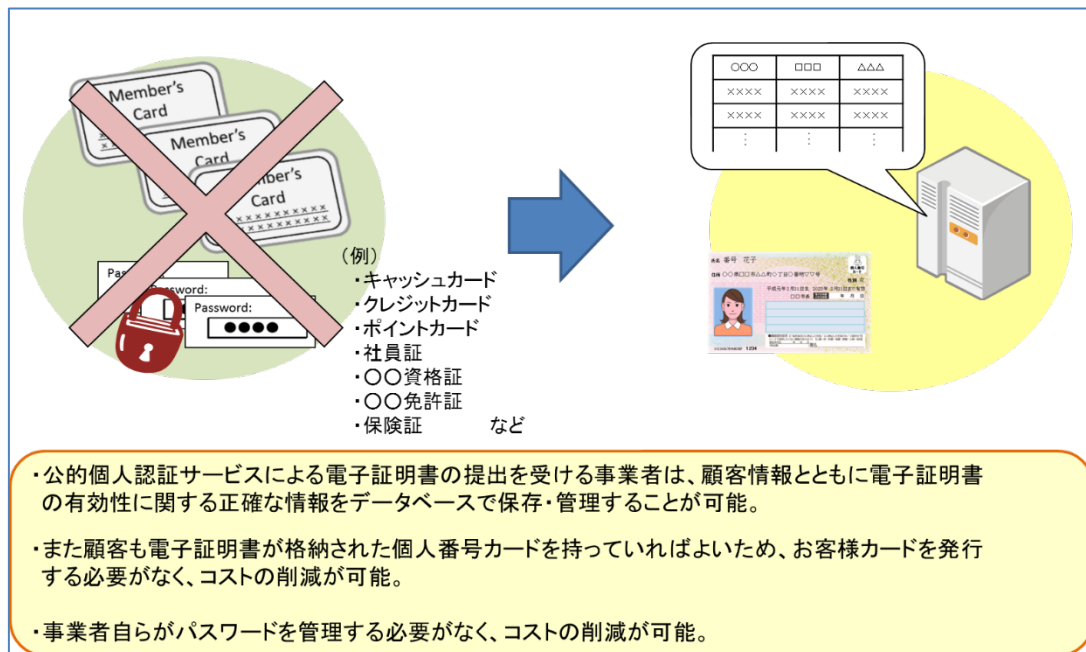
Member's Card

Member's Card

Member's Card

××××××××××
××××××××××

Pas

Password:

Password:
●●●●

（例）
・キャッシュカード
・クレジットカード
・ポイントカード
・社員証
・〇〇資格証
・〇〇免許証
・保険証　　　など

| 〇〇〇 | □□□ | △△△ |
|---|---|---|
| ×××× | ×××× | ×××× |
| ×××× | ×××× | ×××× |
| ⋮ | ⋮ | ⋮ |

番号　花子

・公的個人認証サービスによる電子証明書の提出を受ける事業者は、顧客情報とともに電子証明書の有効性に関する正確な情報をデータベースで保存・管理することが可能。

・また顧客も電子証明書が格納された個人番号カードを持っていればよいため、お客様カードを発行する必要がなく、コストの削減が可能。

・事業者自らがパスワードを管理する必要がなく、コストの削減が可能。